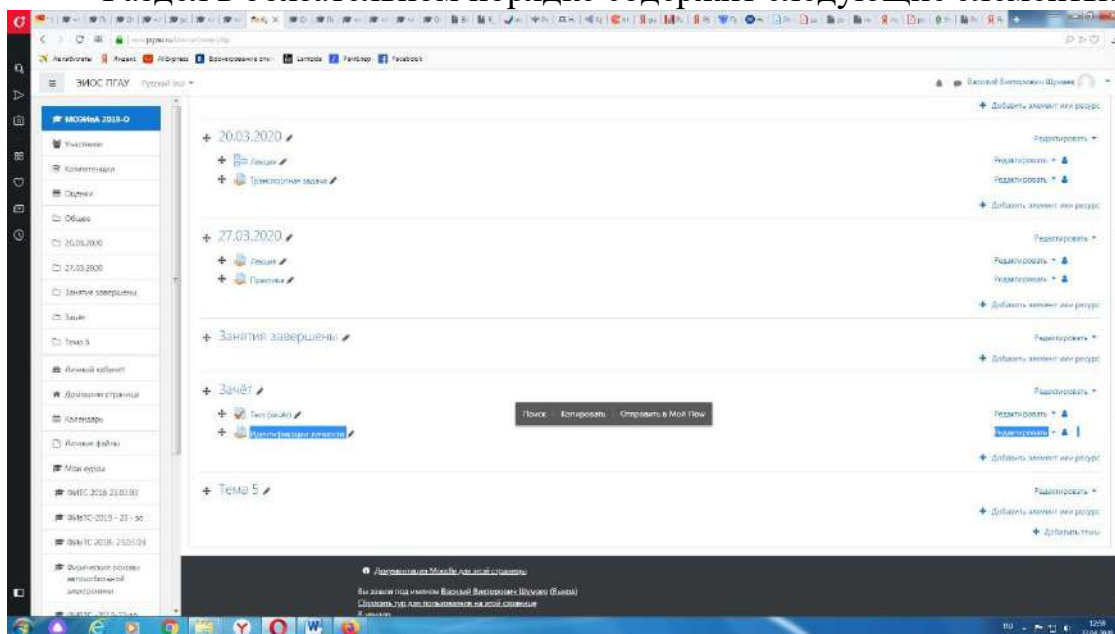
Раздел в остальном порядке содержит следующие элементы

ЭИОС ПГАУ Русский (ru)

Василий Викторович Шувалов

МСОИиА 2019-О

Участники

Компетенции

Оценки

Общее

20.03.2020

27.03.2020

Занятия завершены

Зачёт

Тема 5

Личный кабинет

Домашняя страница

Календарь

Личные файлы

Мои курсы

ФИТС 2018 23.03.03

ФИТС-2019 - 23 - зо

ФИТС 2018- 23.03.01

Физические основы автоматизированной электроники

+ Добавить элемент или ресурс

+ 20.03.2020

Редактировать

Лекции

Транспортная задача

Редактировать

Редактировать

+ Добавить элемент или ресурс

+ 27.03.2020

Редактировать

Лекции

Практика

Редактировать

Редактировать

+ Добавить элемент или ресурс

+ Занятия завершены

Редактировать

+ Добавить элемент или ресурс

+ Зачёт

Редактировать

Тест (зачёт)

Идентификация личности

Поиск Копировать Отправить в Мой Flow

Редактировать

Редактировать

+ Добавить элемент или ресурс

+ Тема 5

Редактировать

+ Добавить элемент или ресурс

+ Добавить темы

Документация Moodle для этой страницы

Вы зашли под именем Василий Викторович Шувалов (Выход)

Сбросить тур для пользователя на этой странице

12:59